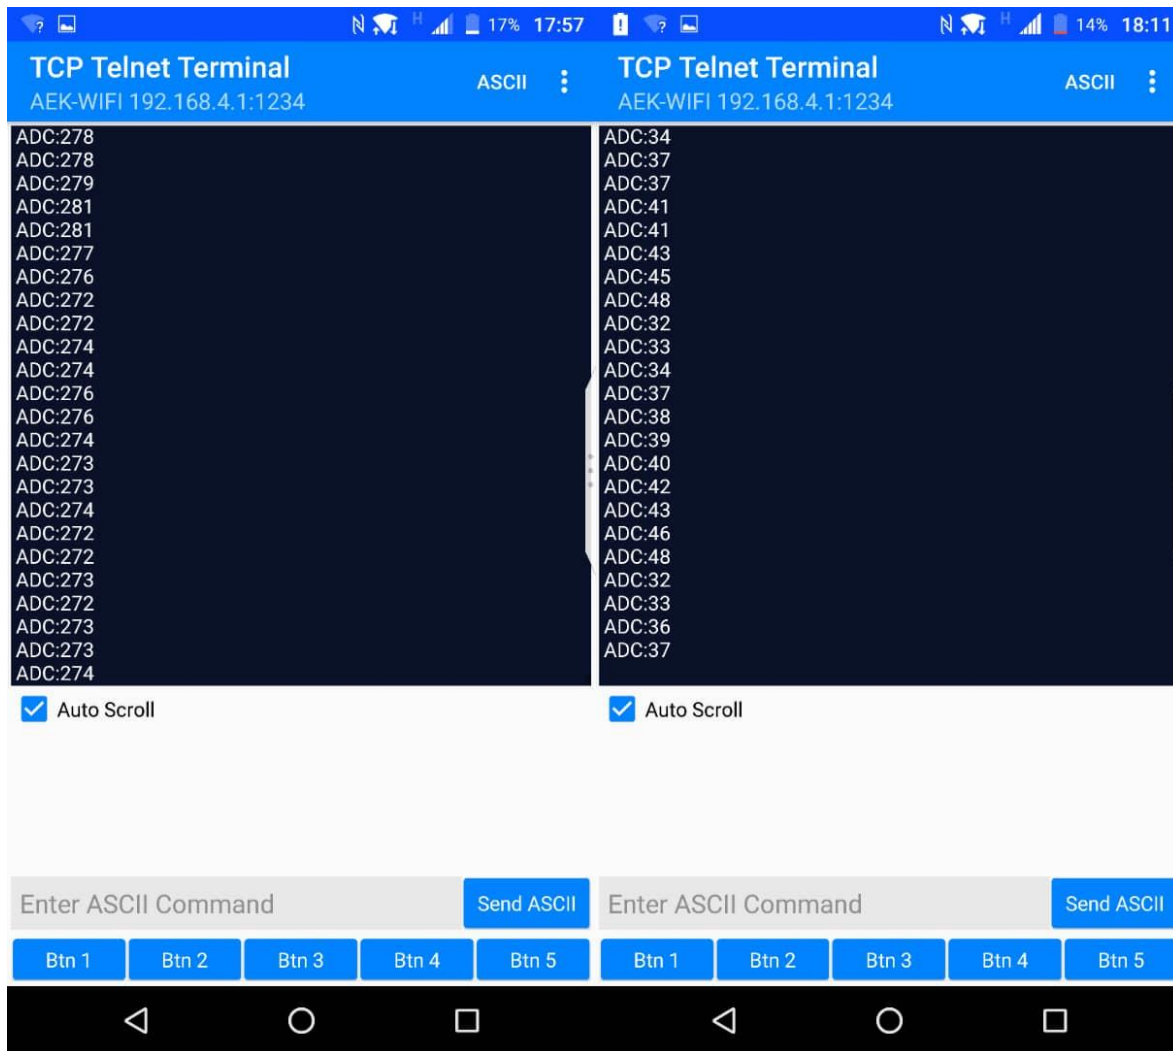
17% 17:57

TCP Telnet Terminal
AEK-WIFI 192.168.4.1:1234

ASCII

ADC:278
ADC:278
ADC:279
ADC:281
ADC:281
ADC:277
ADC:276
ADC:272
ADC:272
ADC:274
ADC:274
ADC:276
ADC:276
ADC:274
ADC:273
ADC:273
ADC:274
ADC:272
ADC:272
ADC:273
ADC:272
ADC:273
ADC:273
ADC:274

Auto Scroll

Enter ASCII Command

Send ASCII

Btn 1 Btn 2 Btn 3 Btn 4 Btn 5

14% 18:11

TCP Telnet Terminal
AEK-WIFI 192.168.4.1:1234

ASCII

ADC:34
ADC:37
ADC:37
ADC:41
ADC:41
ADC:43
ADC:45
ADC:48
ADC:32
ADC:33
ADC:34
ADC:37
ADC:38
ADC:39
ADC:40
ADC:42
ADC:43
ADC:46
ADC:48
ADC:32
ADC:33
ADC:36
ADC:37

Auto Scroll

Enter ASCII Command

Send ASCII

Btn 1 Btn 2 Btn 3 Btn 4 Btn 5